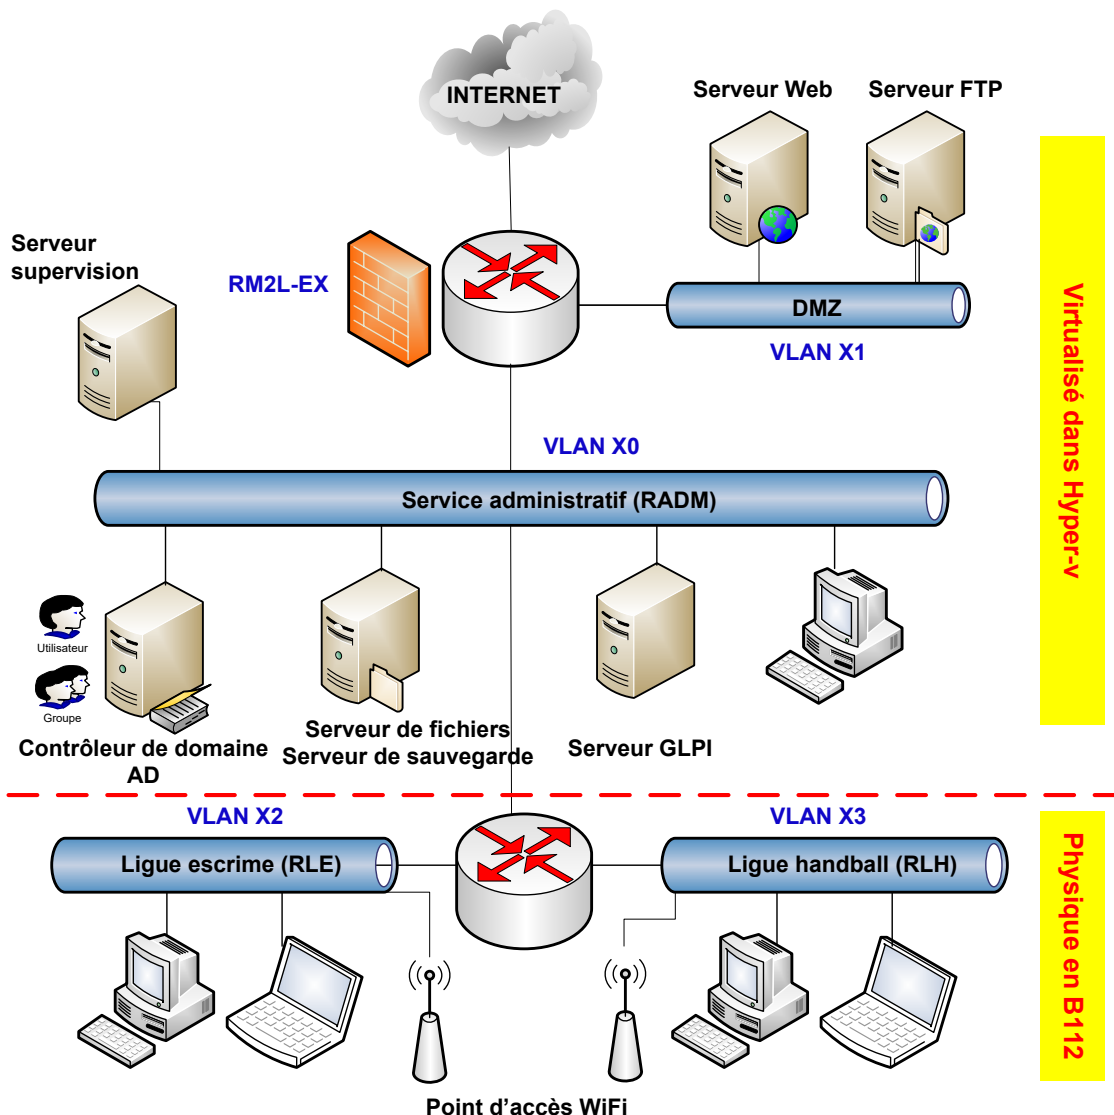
INTERNET

Serveur Web

Serveur FTP

Serveur supervision

RM2L-EX

DMZ

VLAN X1

Virtualisé dans Hyper-v

VLAN X0

Service administratif (RADM)

Utilisateur

Groupe

Contrôleur de domaine AD

Serveur de fichiers
Serveur de sauvegarde

Serveur GLPI

VLAN X2

VLAN X3

Ligue escrime (RLE)

Ligue handball (RLH)

Physique en B112

Point d'accès WiFi